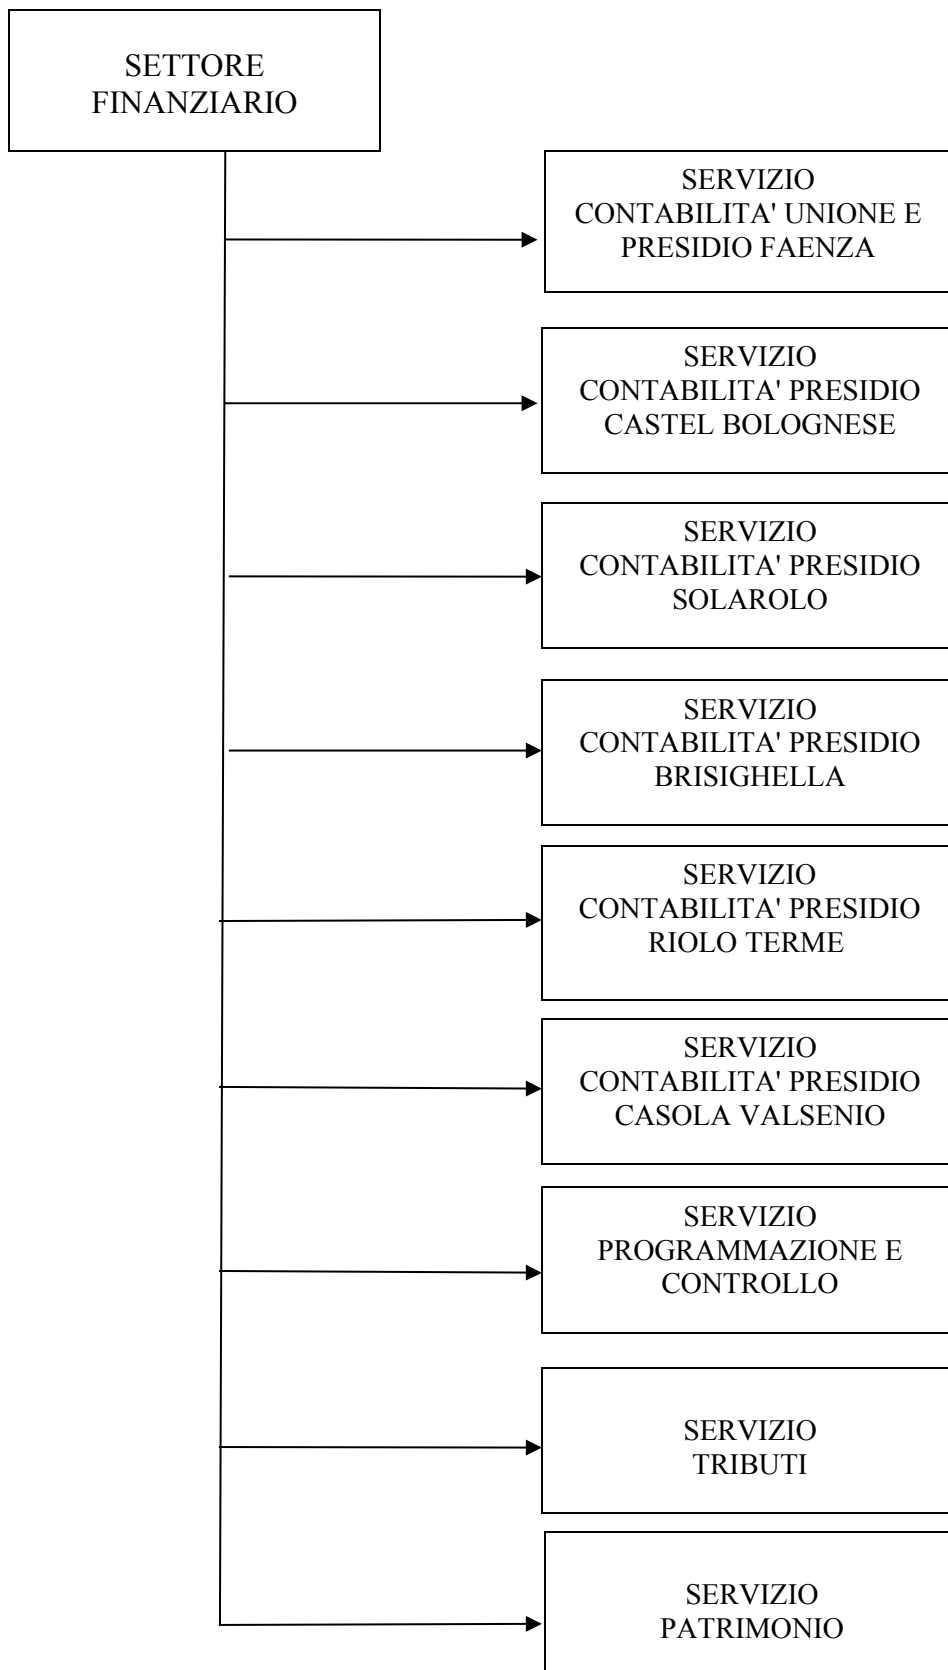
SETTORE FINANZIARIO

SERVIZIO CONTABILITA' UNIONE E PRESIDIO FAENZA

SERVIZIO CONTABILITA' PRESIDIO CASTEL BOLOGNESE

SERVIZIO CONTABILITA' PRESIDIO SOLAROLO

SERVIZIO CONTABILITA' PRESIDIO BRISIGHELLA

SERVIZIO CONTABILITA' PRESIDIO RIOLO TERME

SERVIZIO CONTABILITA' PRESIDIO CASOLA VALSENIO

SERVIZIO PROGRAMMAZIONE E CONTROLLO

SERVIZIO TRIBUTI

SERVIZIO PATRIMONIO